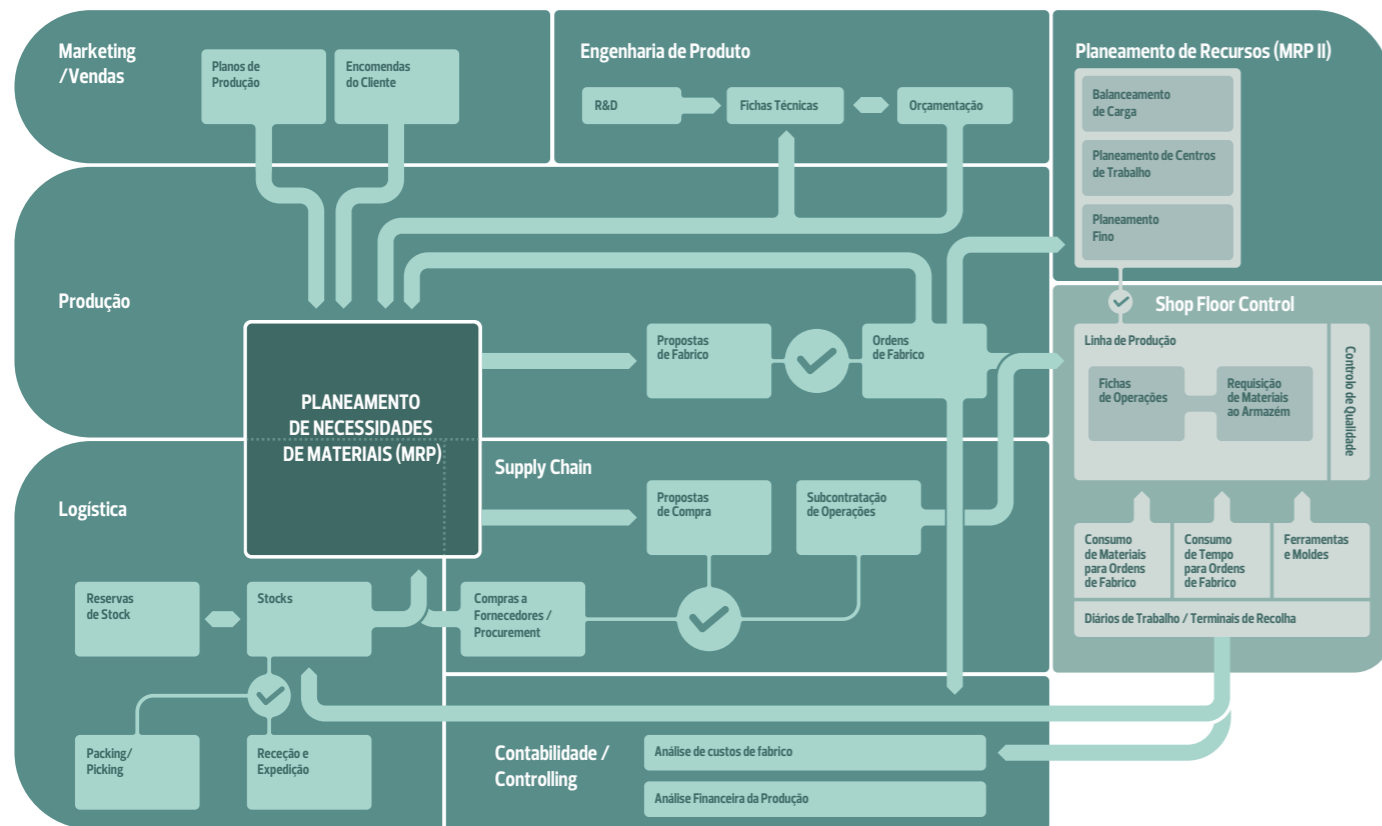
Marketing /Vendas

Planos de Produção

Encomendas do Cliente

Engenharia de Produto

R&D

Fichas Técnicas

Orçamentação

Planeamento de Recursos (MRP II)

Balanceamento de Carga

Planeamento de Centros de Trabalho

Planeamento Fino

Produção

PLANEAMENTO DE NECESSIDADES DE MATERIAIS (MRP)

Propostas de Fabrico

Ordens de Fabrico

Shop Floor Control

Linha de Produção

Fichas de Operações

Requisição de Materiais ao Armazém

Controlo de Qualidade

Supply Chain

Logística

Propostas de Compra

Subcontratação de Operações

Consumo de Materiais para Ordens de Fabrico

Consumo de Tempo para Ordens de Fabrico

Ferramentas e Moldes

Diários de Trabalho / Terminais de Recolha

Reservas de Stock

Stocks

Compras a Fornecedores / Procurement

Packing/ Picking

Receção e Expedição

Contabilidade / Controlling

Análise de custos de fabrico

Análise Financeira da Produção